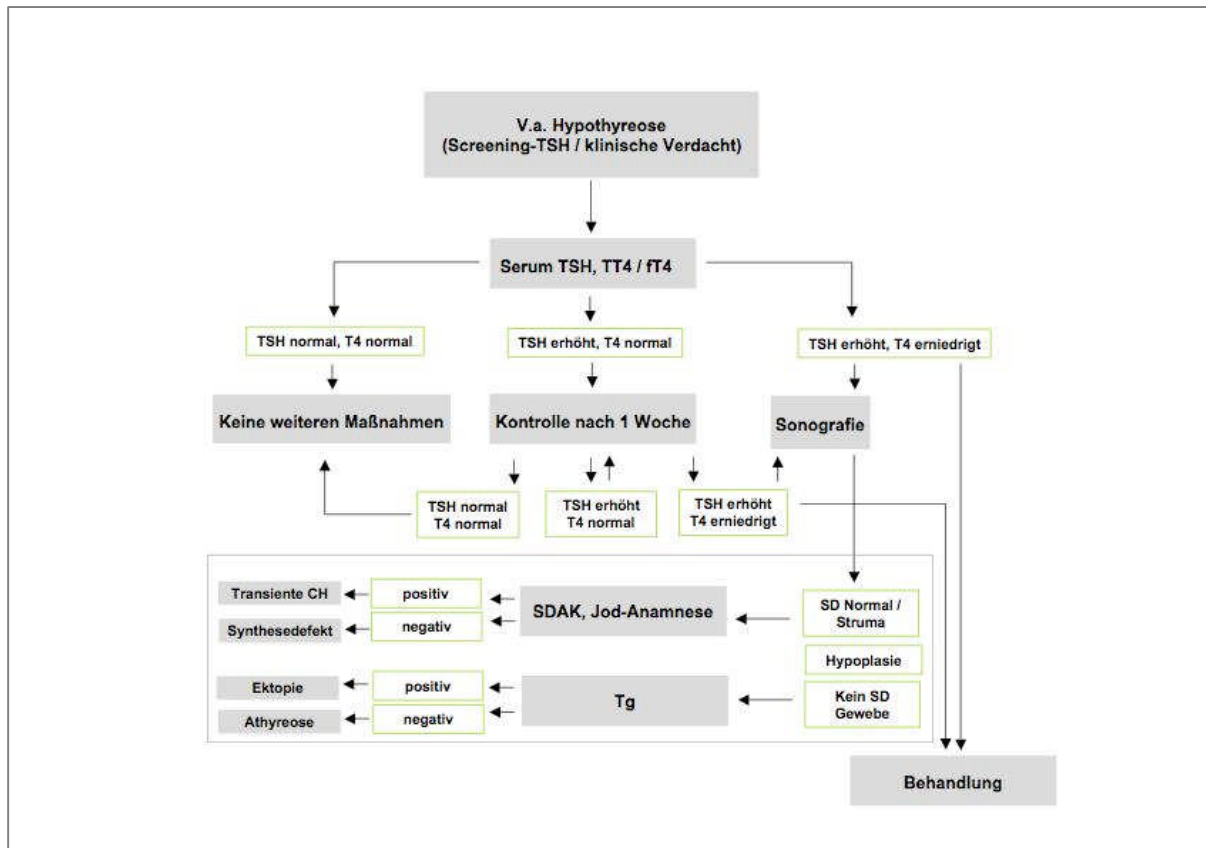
V.a. Hypothyreose
(Screening-TSH / klinische Verdacht)

Serum TSH, TT4 / fT4

TSH normal, T4 normal

TSH erhöht, T4 normal

TSH erhöht, T4 erniedrigt

Keine weiteren Maßnahmen

Kontrolle nach 1 Woche

Sonografie

TSH normal
T4 normal

TSH erhöht
T4 normal

TSH erhöht
T4 erniedrigt

Transiente CH

positiv

Synthesedefekt

negativ

SDAK, Jod-Anamnese

SD Normal / Struma

Hypoplasie

Ektopie

positiv

Athyreose

negativ

Tg

Kein SD Gewebe

Behandlung